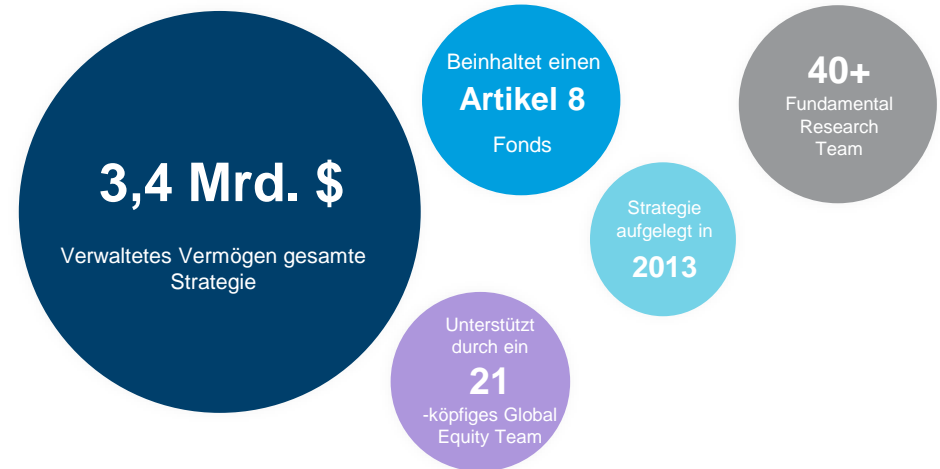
3,4 Mrd. $

Verwaltetes Vermögen gesamte Strategie

Beinhaltet einen

Artikel 8

Fonds

40+

Fundamental Research Team

Strategie aufgelegt in

2013

Unterstützt durch ein

21

-köpfiges Global Equity Team